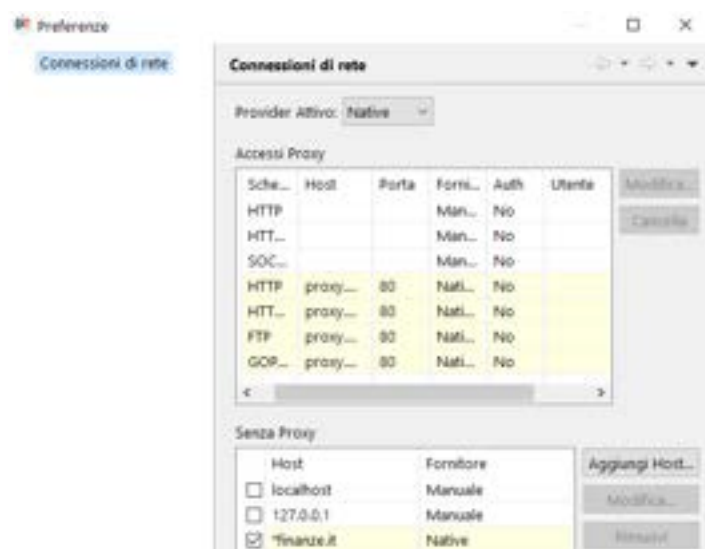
Preferenze

Connessioni di rete

Connessioni di rete

Provider Attivo: Native

Accessi Proxy

| Sche... | Host | Porta | Forni... | Auth | Utente |
|---|---|---|---|---|---|
| HTTP | | | Man... | No | |
| HTT... | | | Man... | No | |
| SOC... | | | Man... | No | |
| HTTP | proxy.... | 80 | Nati... | No | |
| HTT... | proxy.... | 80 | Nati... | No | |
| FTP | proxy.... | 80 | Nati... | No | |
| GOP... | proxy.... | 80 | Nati... | No | |

Modifica...
Cancella

Senza Proxy

| Host | Fornitore |
|---|---|
| localhost | Manuale |
| 127.0.0.1 | Manuale |
| *finanze.it | Native |

Aggiungi Host...
Modifica...
Rimuovi